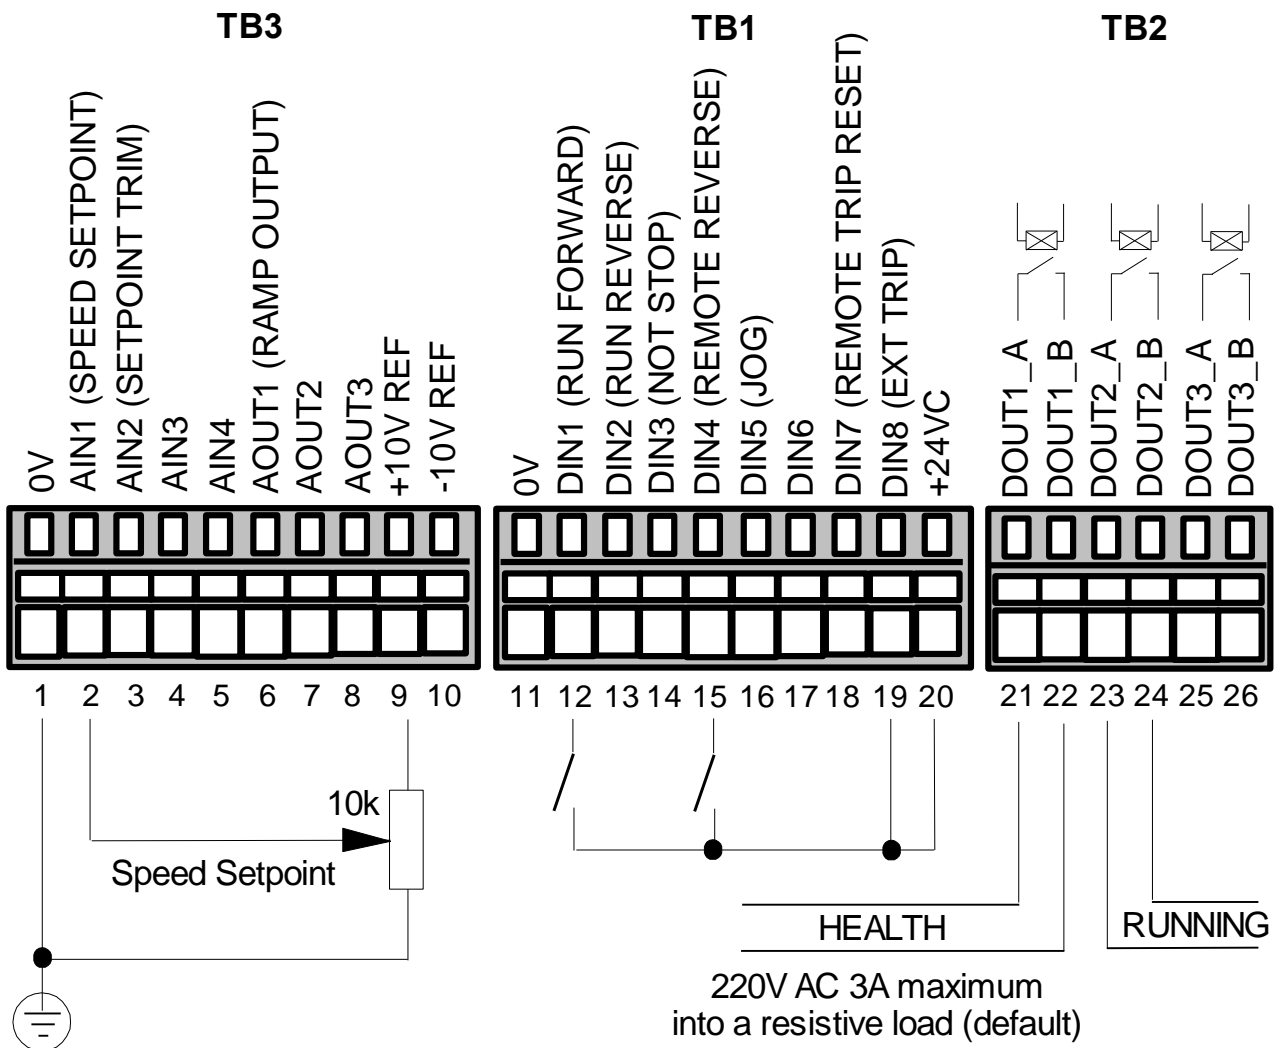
TB3

TB1

TB2

0V
AIN1 (SPEED SETPOINT)
AIN2 (SETPOINT TRIM)
AIN3
AIN4
AOUT1 (RAMP OUTPUT)
AOUT2
AOUT3
+10V REF
-10V REF

0V
DIN1 (RUN FORWARD)
DIN2 (RUN REVERSE)
DIN3 (NOT STOP)
DIN4 (REMOTE REVERSE)
DIN5 (JOG)
DIN6
DIN7 (REMOTE TRIP RESET)
DIN8 (EXT TRIP)
+24VC

DOUT1_A
DOUT1_B
DOUT2_A
DOUT2_B
DOUT3_A
DOUT3_B

1 2 3 4 5 6 7 8 9 10

11 12 13 14 15 16 17 18 19 20

21 22 23 24 25 26

10k

Speed Setpoint

HEALTH

RUNNING

220V AC 3A maximum into a resistive load (default)